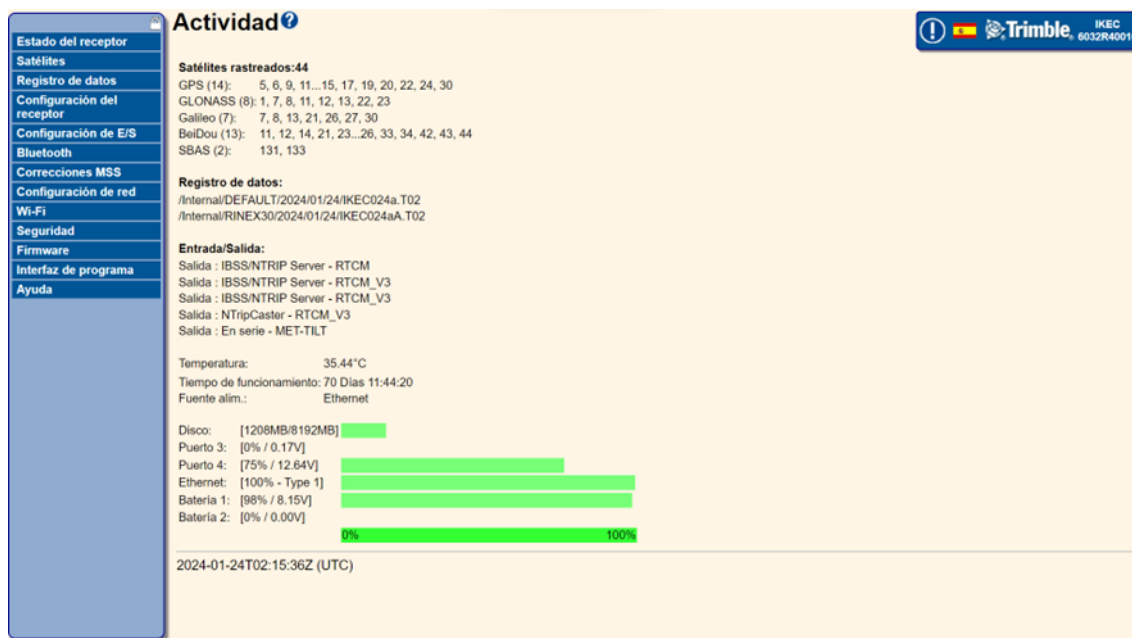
Estado del receptor
Satélites
Registro de datos
Configuración del receptor
Configuración de E/S
Bluetooth
Correcciones MSS
Configuración de red
Wi-Fi
Seguridad
Firmware
Interfaz de programa
Ayuda

Actividad

Trimble. IKEC 6032R4001

Satélites rastreados:44
GPS (14): 5, 6, 9, 11...15, 17, 19, 20, 22, 24, 30
GLONASS (8): 1, 7, 8, 11, 12, 13, 22, 23
Galileo (7): 7, 8, 13, 21, 26, 27, 30
BeiDou (13): 11, 12, 14, 21, 23...26, 33, 34, 42, 43, 44
SBAS (2): 131, 133

Registro de datos:
/Internal/DEFAULT/2024/01/24/IKEC024a.T02
/Internal/RINEX30/2024/01/24/IKEC024aA.T02

Entrada/Salida:
Salida : IBSS/NTRIP Server - RTCM
Salida : IBSS/NTRIP Server - RTCM_V3
Salida : IBSS/NTRIP Server - RTCM_V3
Salida : NTripCaster - RTCM_V3
Salida : En serie - MET-TILT

Temperatura: 35.44°C
Tiempo de funcionamiento: 70 Días 11:44:20
Fuente alim.: Ethernet

Disco: [1208MB/8192MB]
Puerto 3: [0% / 0.17V]
Puerto 4: [75% / 12.64V]
Ethernet: [100% - Type 1]
Batería 1: [98% / 8.15V]
Batería 2: [0% / 0.00V]
0% 100%

2024-01-24T02:15:36Z (UTC)